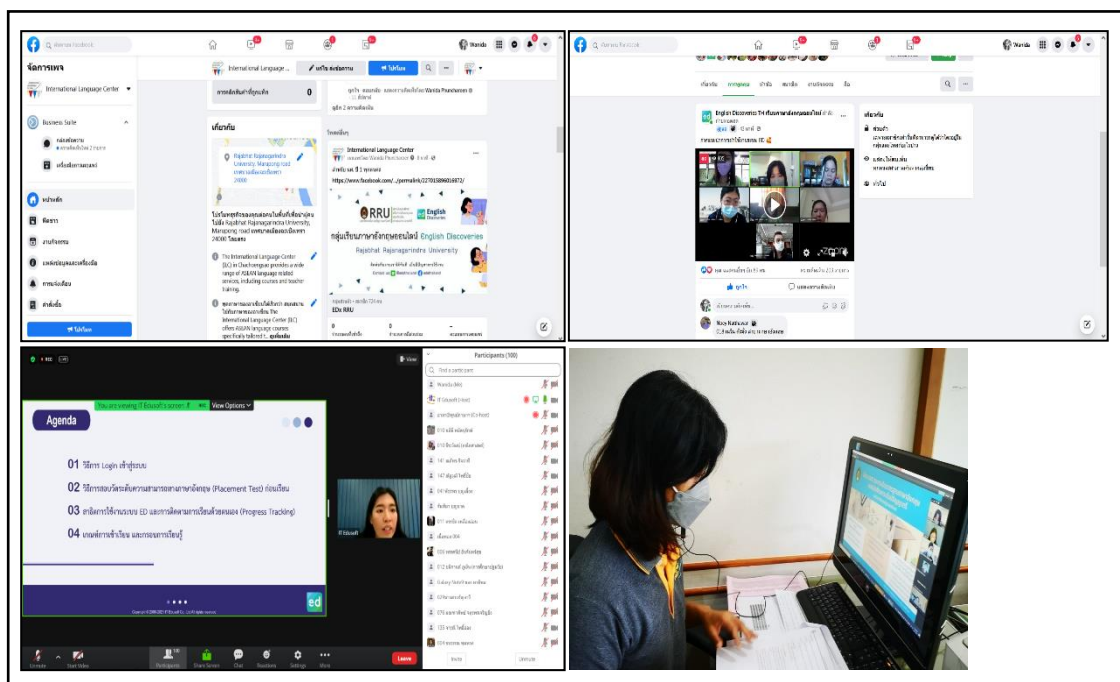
จัดการเพจ

International Language Center

Business Suite

หน้าหลัก

เกี่ยวกับ

Rajabhat Rajanagarindra University, Maruepong road

The International Language Center (ILC) in Chachoengsao provides a wide range of ASEAN language related services, including courses and teacher training.

International Language Center

https://www.facebook.com/.../permalink/2770158960169072/

RRU

English Discoveries

กลุ่มเรียนภาษาอังกฤษออนไลน์ English Discoveries

Rajabhat Rajanagarindra University

EDx RRU

โปรโมท

English Discoveries TH ทีมเรียนภาษาอังกฤษออนไลน์

ถูกใจ

แสดงความคิดเห็น

Wanida

Participants (100)

You are viewing IT Edusoft's screen

View Options

Agenda

01 วิธีการ Login เข้าสู่ระบบ

02 วิธีการสอบวัดระดับความสามารถทางภาษาอังกฤษ (Placement Test) ก่อนเรียน

03 เทคนิคการใช้งานระบบ ED และการติดตามการเรียนด้วยตนเอง (Progress Tracking)

04 เกณฑ์การเข้าเรียน และกรอบการเรียนรู้

ed

IT Edusoft

Unmute

Start Video

Participants

Share Screen

Chat

Reactions

Settings

More

Leave

Invite

Unmute